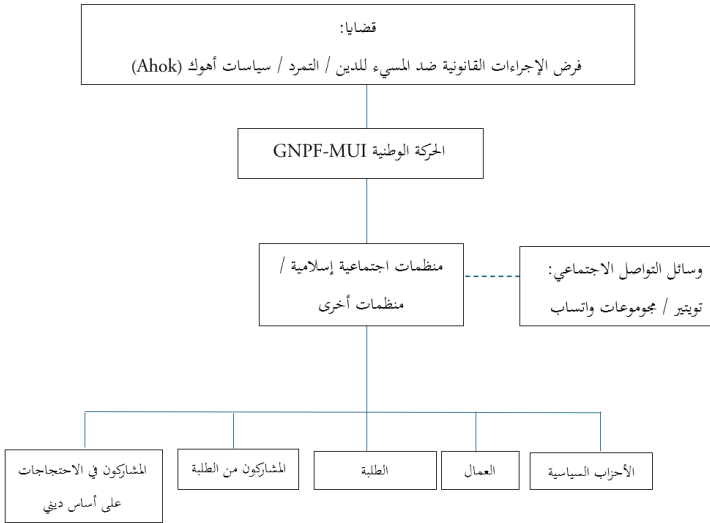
قضايا:
فرض الإجراءات القانونية ضد المسيء للدين / التمرد / سياسات أهوك (Ahok)

الحركة الوطنية GNPF-MUI

منظمات اجتماعية إسلامية / منظمات أخرى

وسائل التواصل الاجتماعي: تويتير / مجوموعات واتساب

الأحزاب السياسية

العمال

الطلبة

المشاركون من الطلبة

المشاركون في الاحتجاجات على أساس ديني